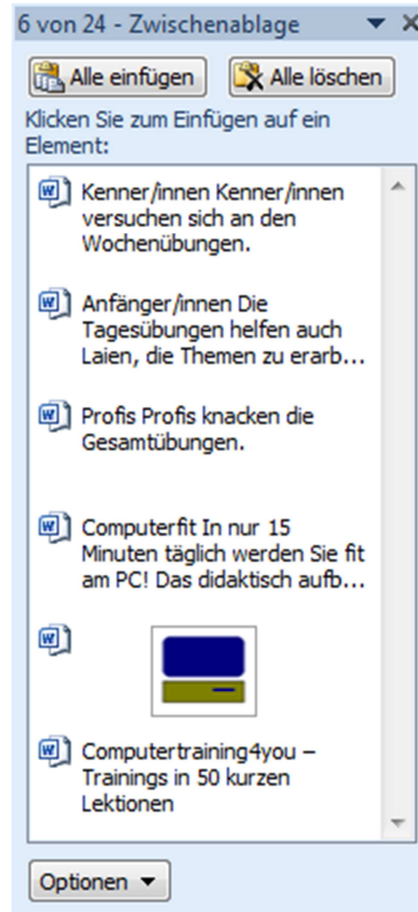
6 von 24 - Zwischenablage

Alle einfügen

Alle löschen

Klicken Sie zum Einfügen auf ein Element:

Kenner/innen Kenner/innen versuchen sich an den Wochenübungen.

Anfänger/innen Die Tagesübungen helfen auch Laien, die Themen zu erarb...

Profis Profis knacken die Gesamtübungen.

Computerfit In nur 15 Minuten täglich werden Sie fit am PC! Das didaktisch aufb...

Computertraining4you – Trainings in 50 kurzen Lektionen

Optionen